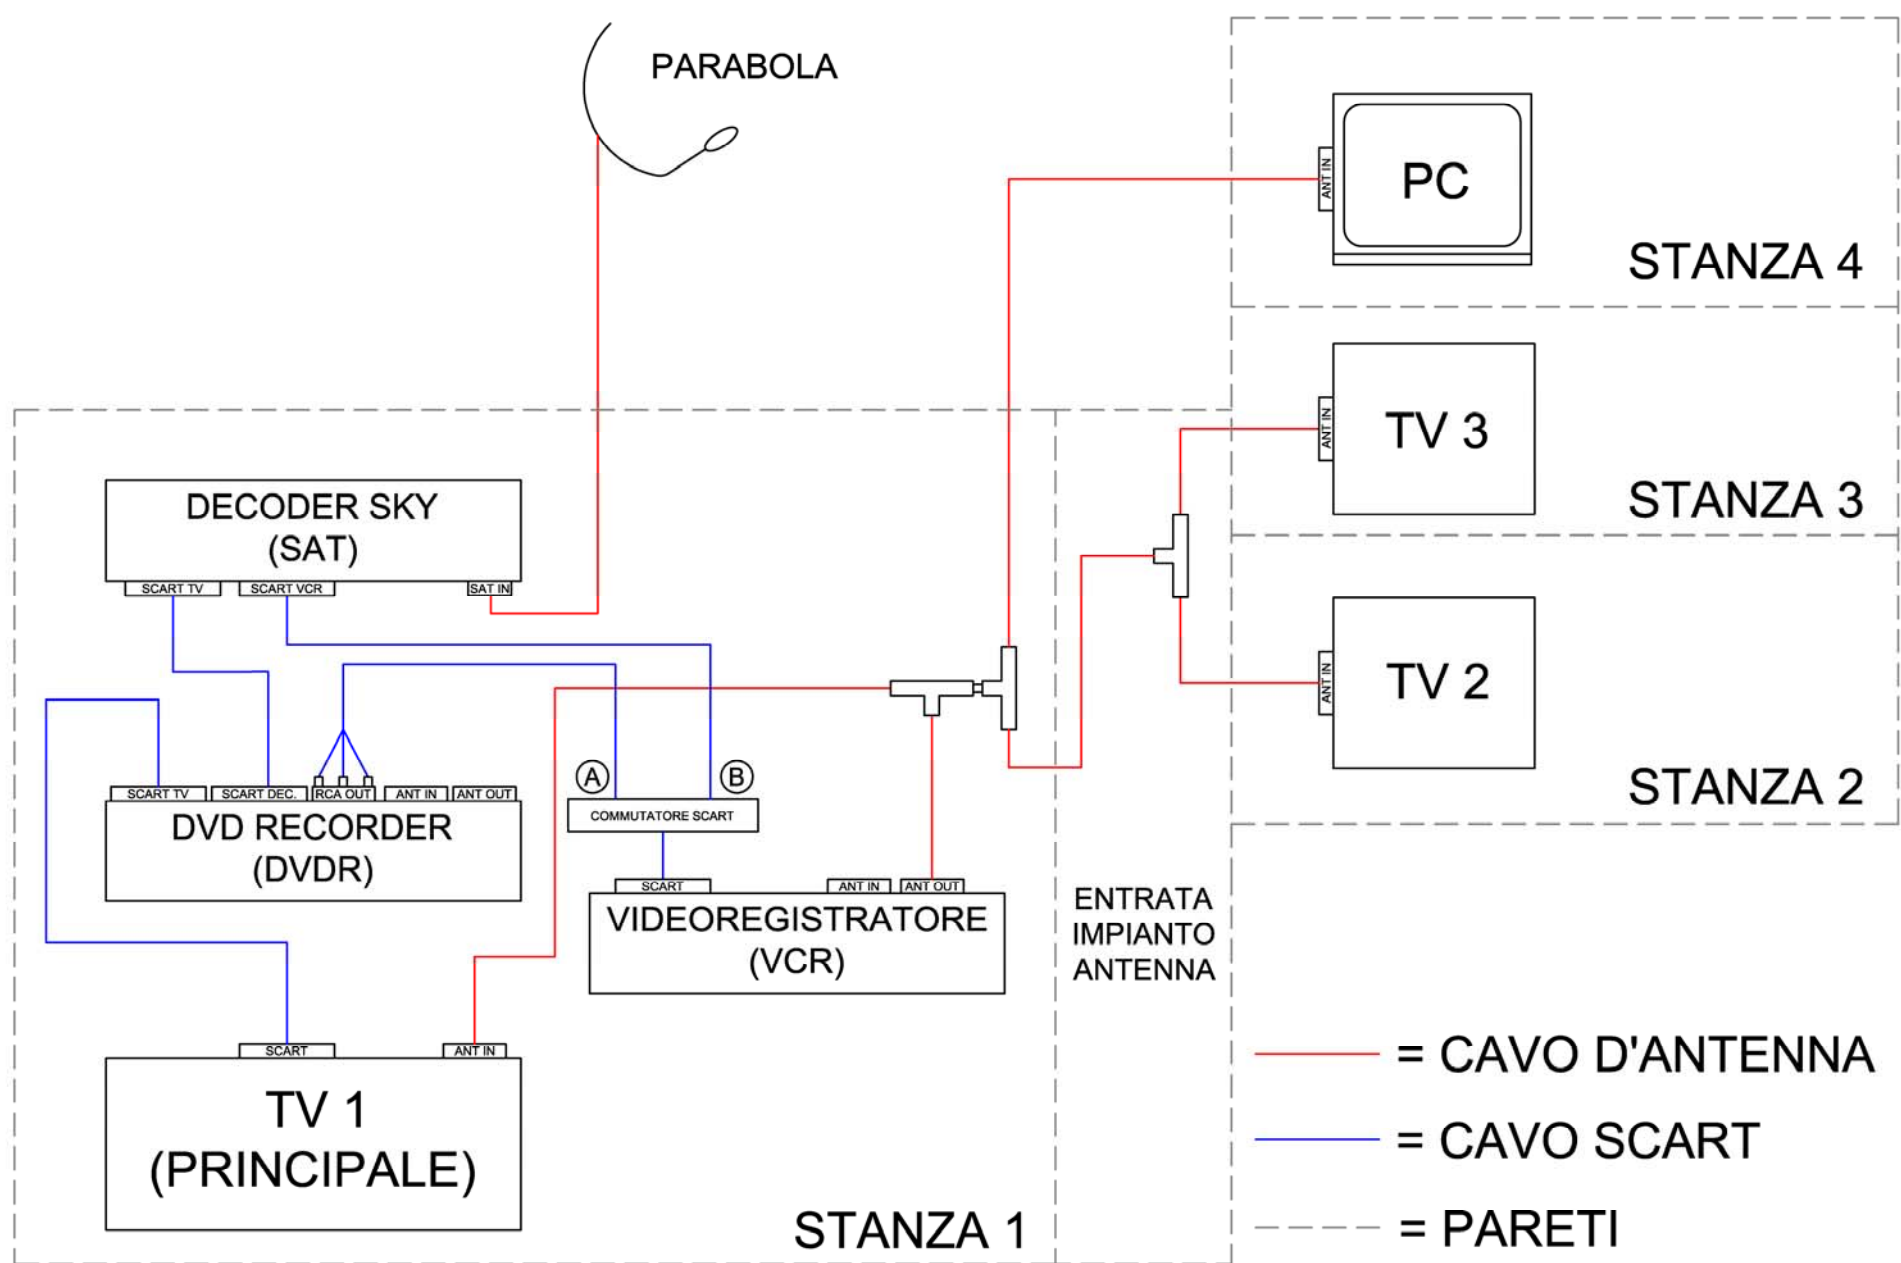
PARABOLA

ANT IN
PC

STANZA 4

ANT IN
TV 3

STANZA 3

ANT IN
TV 2

STANZA 2

DECODER SKY
(SAT)

SCART TV
SCART VCR
SAT IN

SCART TV
SCART DEC.
RCA OUT
ANT IN
ANT OUT

DVD RECORDER
(DVDR)

A
B
COMMUTATORE SCART

SCART
ANT IN
ANT OUT

VIDEOREGISTRATORE
(VCR)

ENTRATA
IMPIANTO
ANTENNA

SCART
ANT IN

TV 1
(PRINCIPALE)

STANZA 1

= CAVO D'ANTENNA
= CAVO SCART
= PARETI